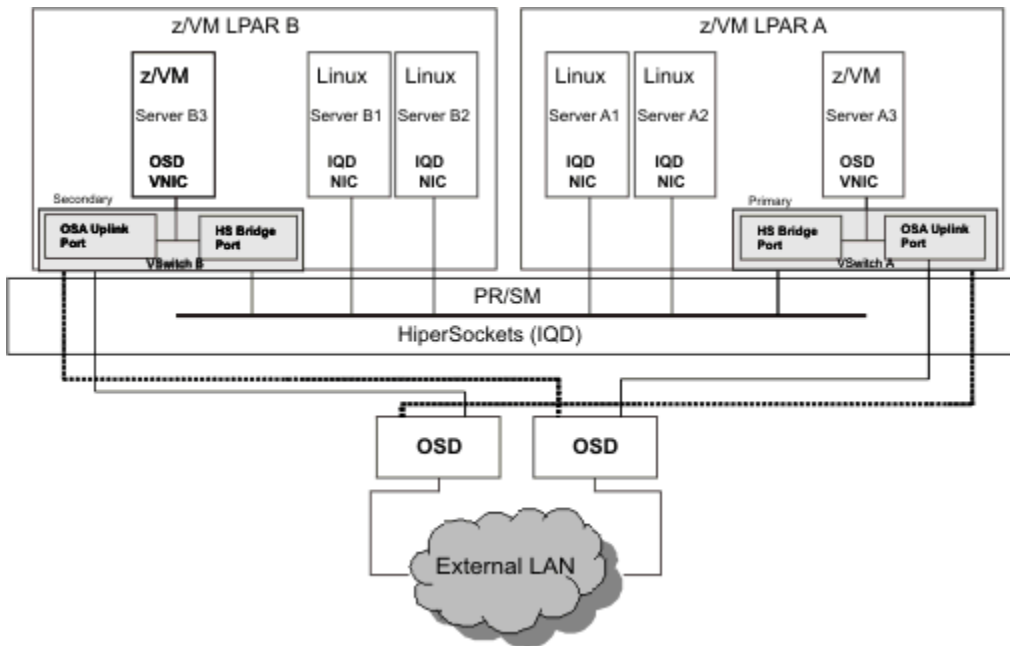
z/VM LPAR B

z/VM
Server B3
OSD
VNIC

Linux
Server B1
IQD
NIC

Linux
Server B2
IQD
NIC

Secondary
OSA Uplink Port
HS Bridge Port
VSwitch B

z/VM LPAR A

Linux
Server A1
IQD
NIC

Linux
Server A2
IQD
NIC

z/VM
Server A3
OSD
VNIC

Primary
HS Bridge Port
OSA Uplink Port
VSwitch A

PR/SM

HiperSockets (IQD)

OSD

OSD

External LAN